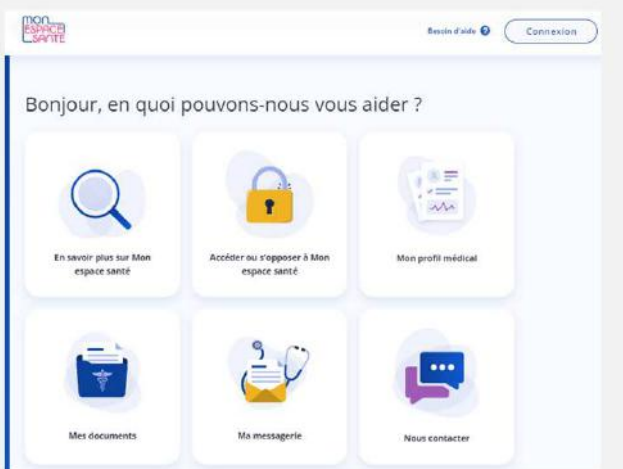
mon ESPACE SANTÉ

Besoin d'aide

Connexion

Bonjour, en quoi pouvons-nous vous aider ?

En savoir plus sur Mon espace santé

Accéder ou s'opposer à Mon espace santé

Mon profil médical

Mes documents

Ma messagerie

Nous contacter